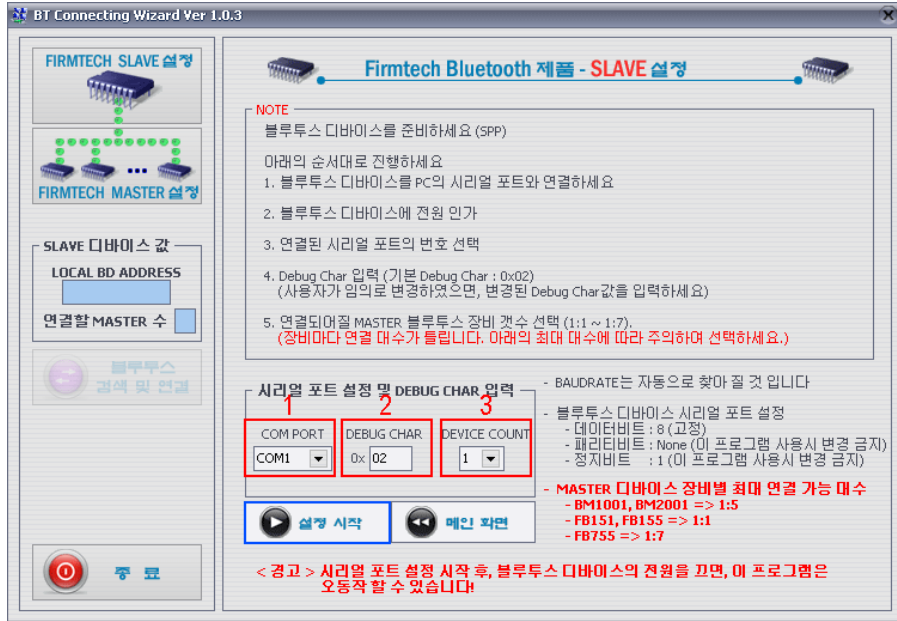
BT Connecting Wizard Ver 1.0.3

FIRMTECH SLAVE 설정

FIRMTECH MASTER 설정

SLAVE 디바이스 값

LOCAL BD ADDRESS

연결할 MASTER 수

블루투스 검색 및 연결

종 료

Firmtech Bluetooth 제품 - SLAVE 설정

NOTE

블루투스 디바이스를 준비하세요 (SPP)

아래의 순서대로 진행하세요

1. 블루투스 디바이스를 PC의 시리얼 포트와 연결하세요

2. 블루투스 디바이스에 전원 인가

3. 연결된 시리얼 포트의 번호 선택

4. Debug Char 입력 (기본 Debug Char : 0x02)
(사용자가 임의로 변경하였으면, 변경된 Debug Char값을 입력하세요)

5. 연결되어질 MASTER 블루투스 장비 갯수 선택 (1:1 ~ 1:7).
(장비마다 연결 대수가 틀립니다. 아래의 최대 대수에 따라 주의하여 선택하세요.)

시리얼 포트 설정 및 DEBUG CHAR 입력

1
COM PORT
COM1

2
DEBUG CHAR
0x 02

3
DEVICE COUNT
1

설정 시작

메인 화면

- BAUDRATE는 자동으로 찾아 질 것 입니다

- 블루투스 디바이스 시리얼 포트 설정
- 데이터비트 : 8 (고정)
- 패리티비트 : None (이 프로그램 사용시 변경 금지)
- 정지비트 : 1 (이 프로그램 사용시 변경 금지)

- MASTER 디바이스 장비별 최대 연결 가능 대수
- BM1001, BM2001 => 1:5
- FB151, FB155 => 1:1
- FB755 => 1:7

< 경고 > 시리얼 포트 설정 시작 후, 블루투스 디바이스의 전원을 끄면, 이 프로그램은 오동작 할 수 있습니다!